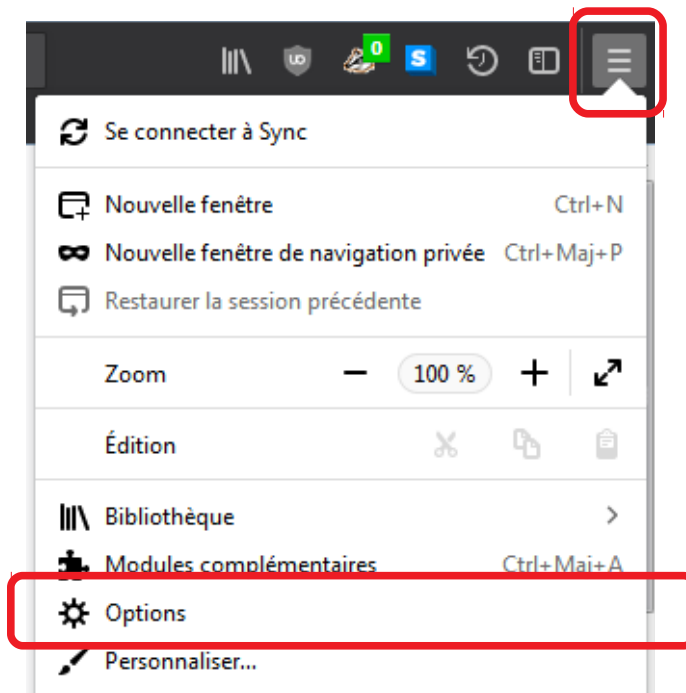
0
S

Se connecter à Sync

Nouvelle fenêtre Ctrl+N
Nouvelle fenêtre de navigation privée Ctrl+Maj+P
Restaurer la session précédente

Zoom − 100 % +

Édition

Bibliothèque
Modules complémentaires Ctrl+Maj+A
Options
Personnaliser...